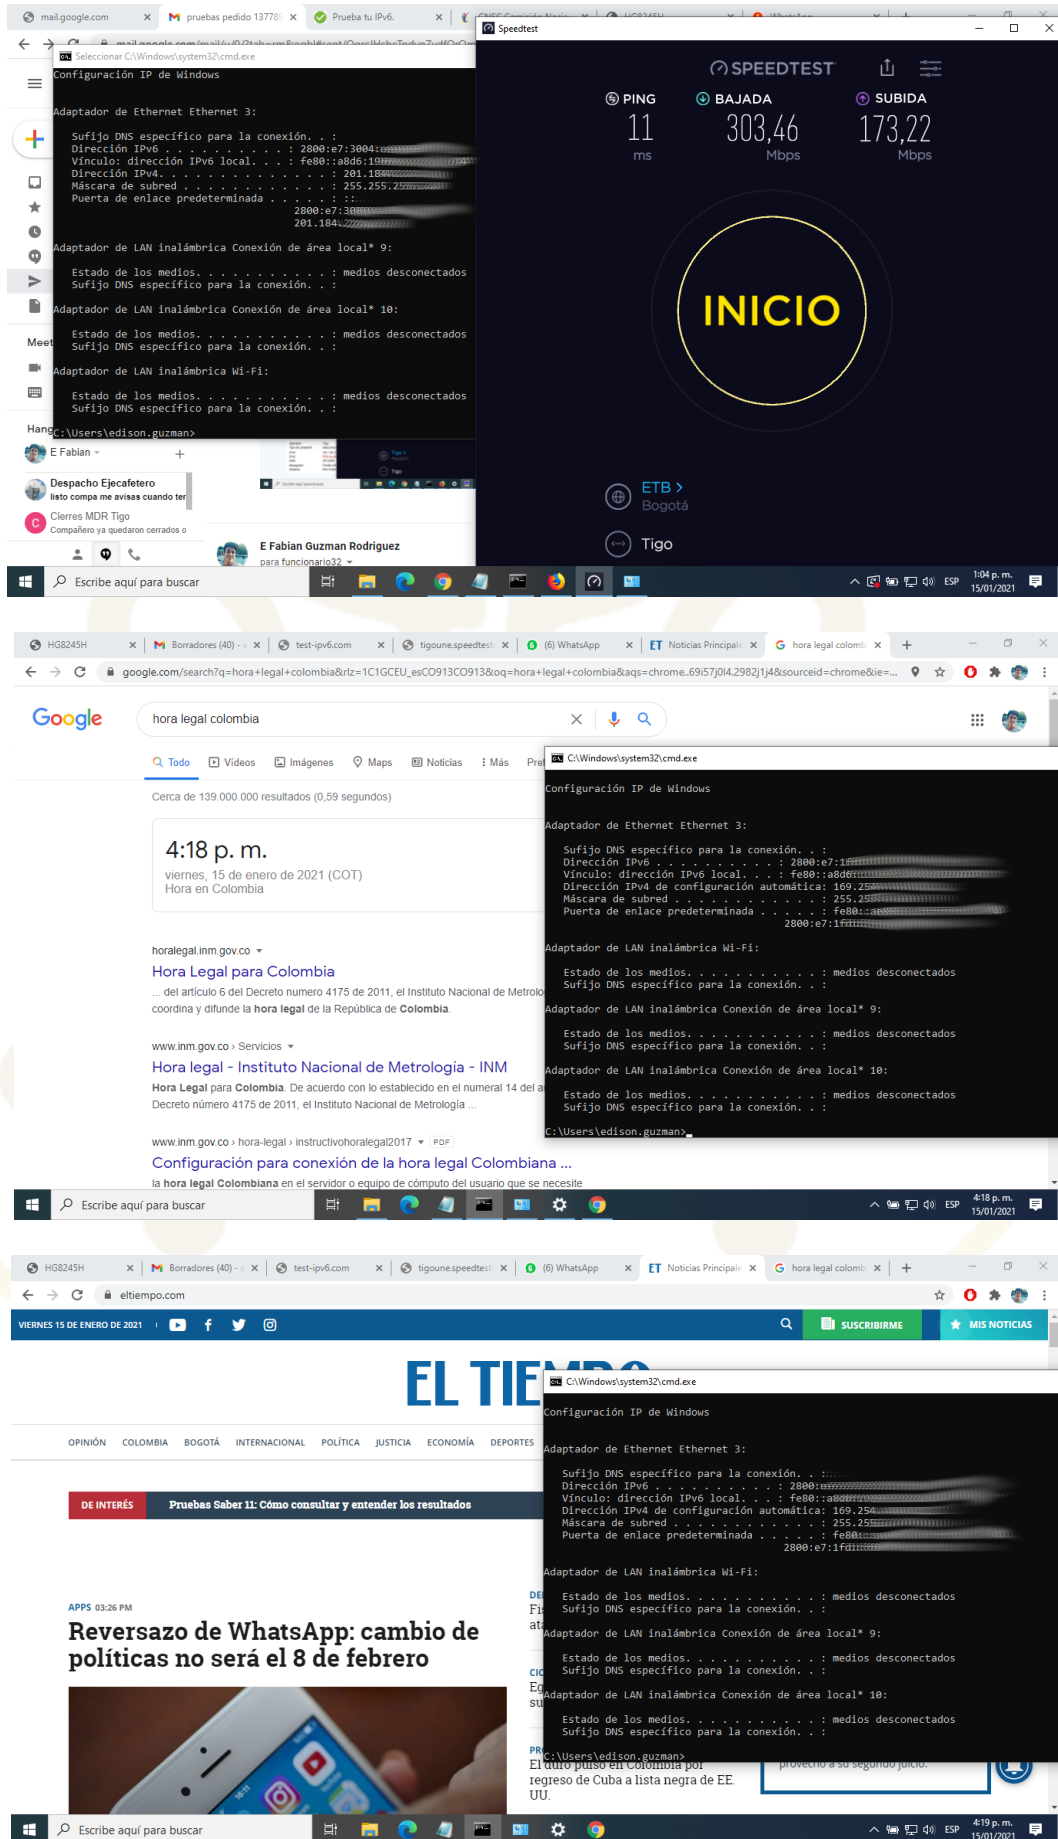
mail.google.com
pruebas pedido 13778
Prueba tu IPv6.

Seleccionar C:\Windows\system32\cmd.exe

Configuración IP de Windows

Adaptador de Ethernet Ethernet 3:

Sufijo DNS específico para la conexión. . :
Dirección IPv6 . . . . . . . . . . : 2800:e7:3004:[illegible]
Vínculo: dirección IPv6 local. . . : fe80::a8d6:19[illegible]
Dirección IPv4. . . . . . . . . . . : 201.18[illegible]
Máscara de subred . . . . . . . . . : 255.255.2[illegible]
Puerta de enlace predeterminada . . . . . : ::
2800:e7:30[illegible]
201.184.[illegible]

Adaptador de LAN inalámbrica Conexión de área local* 9:

Estado de los medios. . . . . . . . . . . : medios desconectados
Sufijo DNS específico para la conexión. . :

Adaptador de LAN inalámbrica Conexión de área local* 10:

Estado de los medios. . . . . . . . . . . : medios desconectados
Sufijo DNS específico para la conexión. . :

Adaptador de LAN inalámbrica Wi-Fi:

Estado de los medios. . . . . . . . . . . : medios desconectados
Sufijo DNS específico para la conexión. . :

C:\Users\edison.guzman>

Meet
Hang
E Fabian
Despacho Ejecafetero
listo compa me avisas cuando ter
Cierres MDR Tigo
Compañero ya quedaron cerrados o
E Fabian Guzman Rodriguez
para funcionario32

Speedtest
SPEEDTEST
PING
11
ms
BAJADA
303,46
Mbps
SUBIDA
173,22
Mbps
INICIO
ETB >
Bogotá
Tigo

Escribe aquí para buscar
ESP
1:04 p. m.
15/01/2021

HG8245H
Borradores (40)
test-ipv6.com
tigoune.speedtest
(6) WhatsApp
Noticias Principale
hora legal colomb
google.com/search?q=hora+legal+colombia&rlz=1C1GCEU_esCO913CO913&oq=hora+legal+colombia&aqs=chrome..69i57j0l4.2982j1j4&sourceid=chrome&ie=...
Google
hora legal colombia
Todo
Videos
Imágenes
Maps
Noticias
Más
Cerca de 139.000.000 resultados (0,59 segundos)
4:18 p. m.
viernes, 15 de enero de 2021 (COT)
Hora en Colombia
horalegal.inm.gov.co
Hora Legal para Colombia
... del artículo 6 del Decreto numero 4175 de 2011, el Instituto Nacional de Metrolo
coordina y difunde la hora legal de la República de Colombia.
www.inm.gov.co › Servicios
Hora legal - Instituto Nacional de Metrologia - INM
Hora Legal para Colombia. De acuerdo con lo establecido en el numeral 14 del a
Decreto número 4175 de 2011, el Instituto Nacional de Metrología ...
www.inm.gov.co › hora-legal › instructivohoralegal2017 PDF
Configuración para conexión de la hora legal Colombiana ...
la hora legal Colombiana en el servidor o equipo de cómputo del usuario que se necesite

C:\Windows\system32\cmd.exe

Configuración IP de Windows

Adaptador de Ethernet Ethernet 3:

Sufijo DNS específico para la conexión. . :
Dirección IPv6 . . . . . . . . . . : 2800:e7:1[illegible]
Vínculo: dirección IPv6 local. . . : fe80::a8d6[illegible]
Dirección IPv4 de configuración automática: 169.25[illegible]
Máscara de subred . . . . . . . . . . . : 255.25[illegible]
Puerta de enlace predeterminada . . . . . : fe80::a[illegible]
2800:e7:1fd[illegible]

Adaptador de LAN inalámbrica Wi-Fi:

Estado de los medios. . . . . . . . . . . : medios desconectados
Sufijo DNS específico para la conexión. . :

Adaptador de LAN inalámbrica Conexión de área local* 9:

Estado de los medios. . . . . . . . . . . : medios desconectados
Sufijo DNS específico para la conexión. . :

Adaptador de LAN inalámbrica Conexión de área local* 10:

Estado de los medios. . . . . . . . . . . : medios desconectados
Sufijo DNS específico para la conexión. . :

C:\Users\edison.guzman>

Escribe aquí para buscar
ESP
4:18 p. m.
15/01/2021

HG8245H
Borradores (40)
test-ipv6.com
tigoune.speedtest
(6) WhatsApp
Noticias Principale
hora legal colomb
eltiempo.com
VIERNES 15 DE ENERO DE 2021
SUSCRIBIRME
MIS NOTICIAS
EL TIE
OPINIÓN COLOMBIA BOGOTÁ INTERNACIONAL POLÍTICA JUSTICIA ECONOMÍA DEPORTES
DE INTERÉS
Pruebas Saber 11: Cómo consultar y entender los resultados
APPS 03:26 PM
Reversazo de WhatsApp: cambio de políticas no será el 8 de febrero
El duro pulso en Colombia por regreso de Cuba a lista negra de EE. UU.

C:\Windows\system32\cmd.exe

Configuración IP de Windows

Adaptador de Ethernet Ethernet 3:

Sufijo DNS específico para la conexión. . :
Dirección IPv6 . . . . . . . . . . : 2800:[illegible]
Vínculo: dirección IPv6 local. . . : fe80::a8d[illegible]
Dirección IPv4 de configuración automática: 169.254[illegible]
Máscara de subred . . . . . . . . . . . : 255.25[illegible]
Puerta de enlace predeterminada . . . . . : fe80:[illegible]
2800:e7:1fd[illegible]

Adaptador de LAN inalámbrica Wi-Fi:

Estado de los medios. . . . . . . . . . . : medios desconectados
Sufijo DNS específico para la conexión. . :

Adaptador de LAN inalámbrica Conexión de área local* 9:

Estado de los medios. . . . . . . . . . . : medios desconectados
Sufijo DNS específico para la conexión. . :

Adaptador de LAN inalámbrica Conexión de área local* 10:

Estado de los medios. . . . . . . . . . . : medios desconectados
Sufijo DNS específico para la conexión. . :

C:\Users\edison.guzman>

Escribe aquí para buscar
ESP
4:19 p. m.
15/01/2021